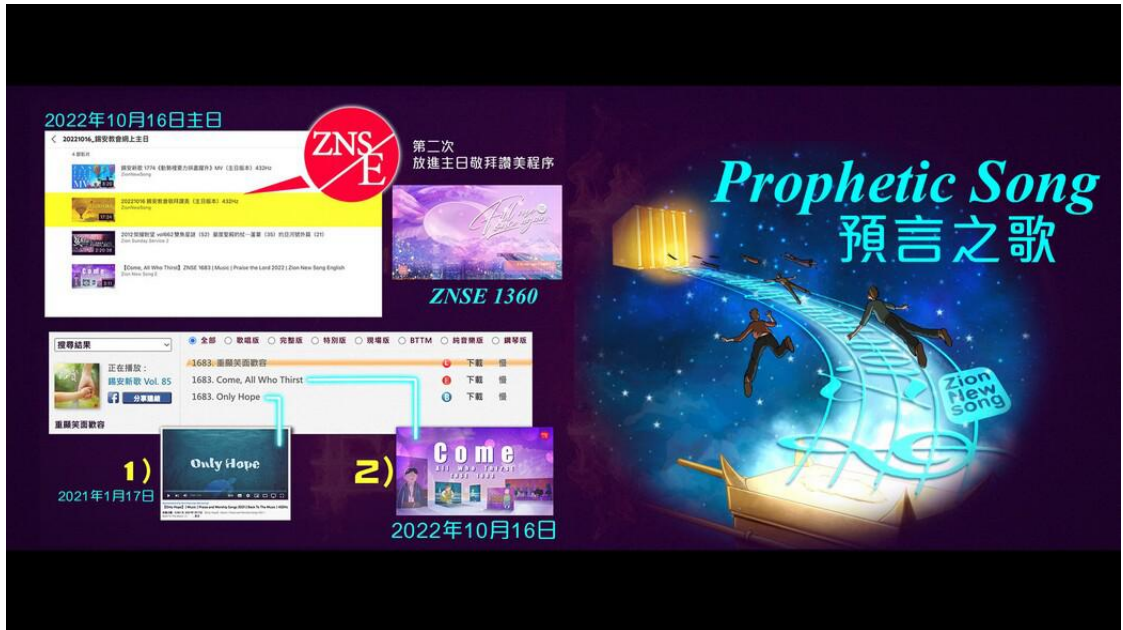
2022年10月16日主日

20221016_錫安教會網上主日

4 個影片

錫安新歌 1774《動態裡權力與嘉賓》MV（主日版本）432Hz
ZionNewSong

20221016 錫安教會敬拜讚美（主日版本）432Hz
ZionNewSong

2012 聖經數據 vol662 雙角星球（52）最後聖殿的統一重量（35）的至河歷外篇（21）
Zion Sunday Service 2

【Come, All Who Thirst】ZNSE 1683 | Music | Praise the Lord 2022 | Zion New Song English
Zion New Song 2

ZNSE

第二次
放進主日敬拜讚美程序

ZNSE 1360

Prophetic Song
預言之歌

搜尋結果

正在播放：
錫安新歌 Vol. 85

分享連結

重觀笑面歡容

全部 歌唱版 完整版 特別版 現場版 BTTM 純音樂版 鋼琴版

1683. 重觀笑面歡容 下載 慢
1683. Come, All Who Thirst 下載 慢
1683. Only Hope 下載 慢

1)
Only Hope
2021年1月17日

2)
Come
All Who Thirst
2022年10月16日

Zion New Song